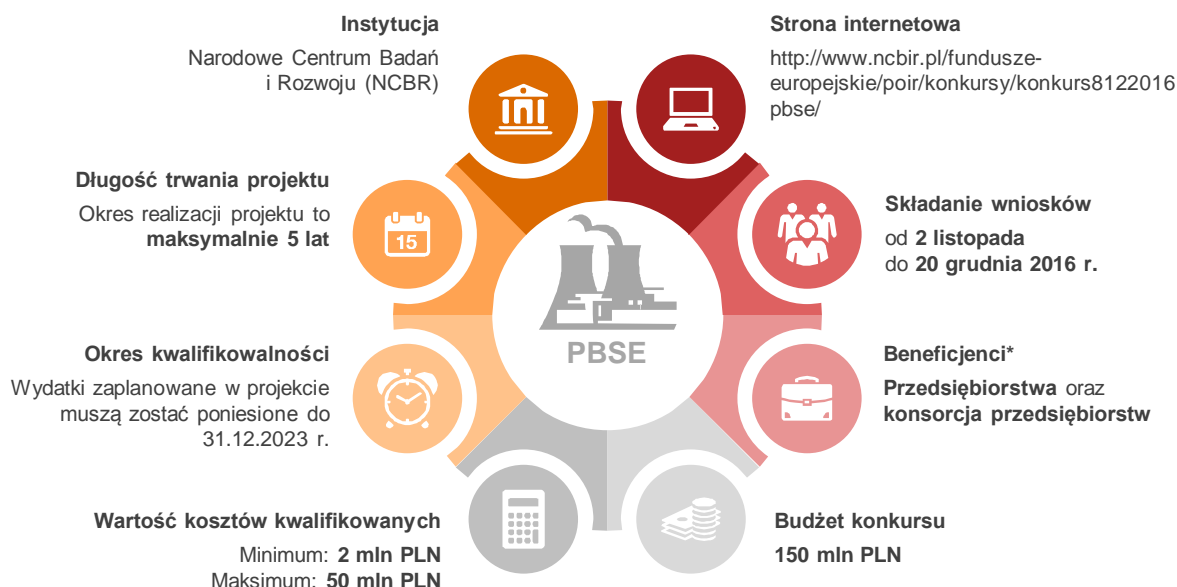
Instytucja

Narodowe Centrum Badań i Rozwoju (NCBR)

Strona internetowa

http://www.ncbir.pl/fundusze-europejskie/poir/konkursy/konkurs8122016pbse/

Długość trwania projektu

Okres realizacji projektu to **maksymalnie 5 lat**

15

Składanie wniosków

od **2 listopada** do **20 grudnia 2016 r.**

PBSE

Okres kwalifikowalności

Wydatki zaplanowane w projekcie muszą zostać poniesione do 31.12.2023 r.

Beneficjenci*

**Przedsiębiorstwa** oraz **konsorcja przedsiębiorstw**

Wartość kosztów kwalifikowanych

Minimum: **2 mln PLN**
Maksimum: **50 mln PLN**

Budżet konkursu

**150 mln PLN**